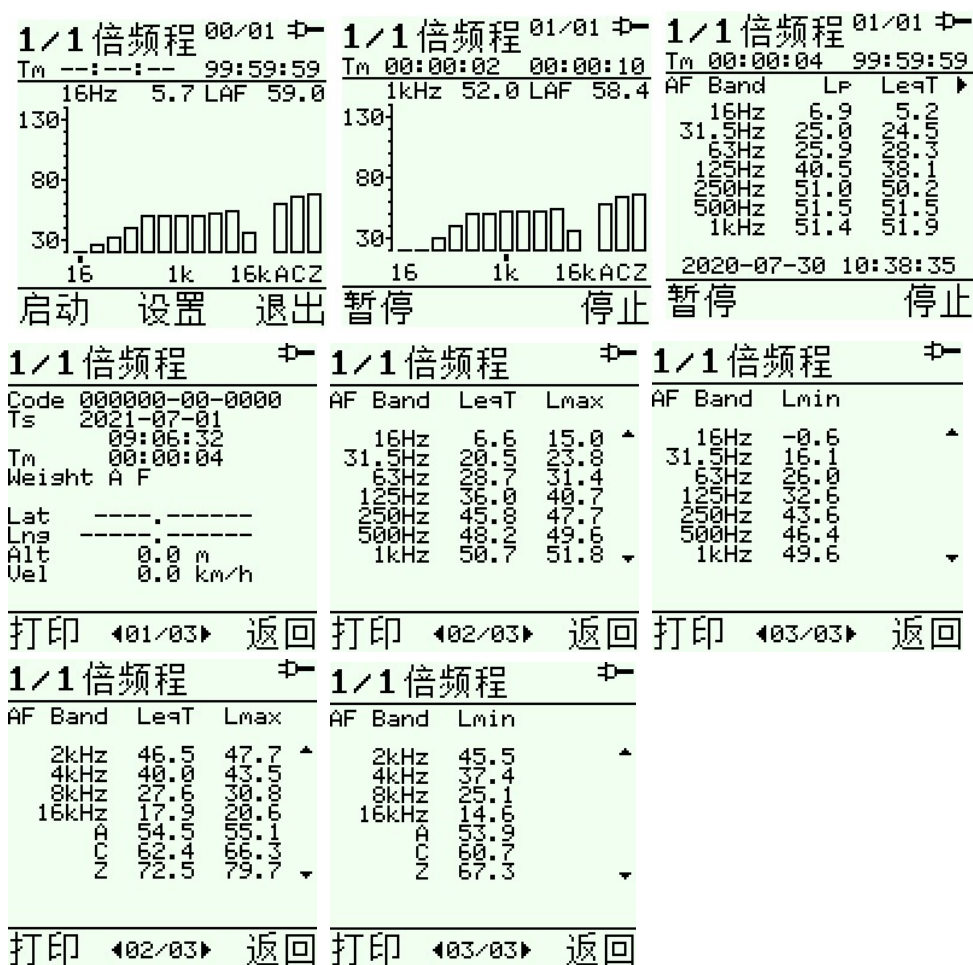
1/1倍频程 00/01
Tm --:--:-- 99:59:59
16Hz 5.7 LAF 59.0
130
80
30
16 1k 16kACZ
启动 设置 退出

1/1倍频程 01/01
Tm 00:00:02 00:00:10
1kHz 52.0 LAF 58.4
130
80
30
16 1k 16kACZ
暂停 停止

1/1倍频程 01/01
Tm 00:00:04 99:59:59

| AF Band | Lp | LeqT |
|---|---|---|
| 16Hz | 6.9 | 5.2 |
| 31.5Hz | 25.0 | 24.5 |
| 63Hz | 25.9 | 28.3 |
| 125Hz | 40.5 | 38.1 |
| 250Hz | 51.0 | 50.2 |
| 500Hz | 51.5 | 51.5 |
| 1kHz | 51.4 | 51.9 |

2020-07-30 10:38:35
暂停 停止

1/1倍频程
Code 000000-00-0000
Ts 2021-07-01
09:06:32
Tm 00:00:04
Weight A F
Lat ----.------
Lng -----.------
Alt 0.0 m
Vel 0.0 km/h
打印 01/03 返回

1/1倍频程

| AF Band | LeqT | Lmax |
|---|---|---|
| 16Hz | 6.6 | 15.0 |
| 31.5Hz | 20.5 | 23.8 |
| 63Hz | 28.7 | 31.4 |
| 125Hz | 36.0 | 40.7 |
| 250Hz | 45.8 | 47.7 |
| 500Hz | 48.2 | 49.6 |
| 1kHz | 50.7 | 51.8 |

打印 02/03 返回

1/1倍频程

| AF Band | Lmin |
|---|---|
| 16Hz | -0.6 |
| 31.5Hz | 16.1 |
| 63Hz | 26.0 |
| 125Hz | 32.6 |
| 250Hz | 43.6 |
| 500Hz | 46.4 |
| 1kHz | 49.6 |

打印 03/03 返回

1/1倍频程

| AF Band | LeqT | Lmax |
|---|---|---|
| 2kHz | 46.5 | 47.7 |
| 4kHz | 40.0 | 43.5 |
| 8kHz | 27.6 | 30.8 |
| 16kHz | 17.9 | 20.6 |
| A | 54.5 | 55.1 |
| C | 62.4 | 66.3 |
| Z | 72.5 | 79.7 |

打印 02/03 返回

1/1倍频程

| AF Band | Lmin |
|---|---|
| 2kHz | 45.5 |
| 4kHz | 37.4 |
| 8kHz | 25.1 |
| 16kHz | 14.6 |
| A | 53.9 |
| C | 60.7 |
| Z | 67.3 |

打印 03/03 返回